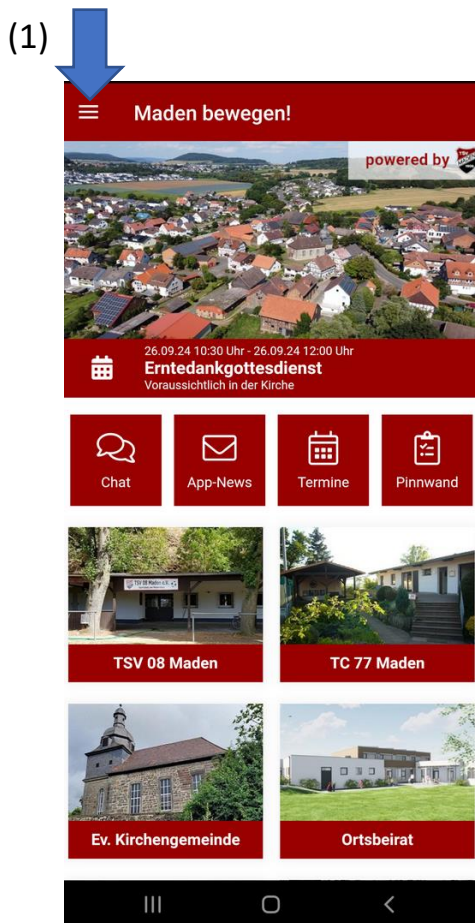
(1)

Maden bewegen!

powered by

26.09.24 10:30 Uhr - 26.09.24 12:00 Uhr
Erntedankgottesdienst
Voraussichtlich in der Kirche

Chat
App-News
Termine
Pinnwand

TSV 08 Maden
TC 77 Maden
Ev. Kirchengemeinde
Ortsbeirat